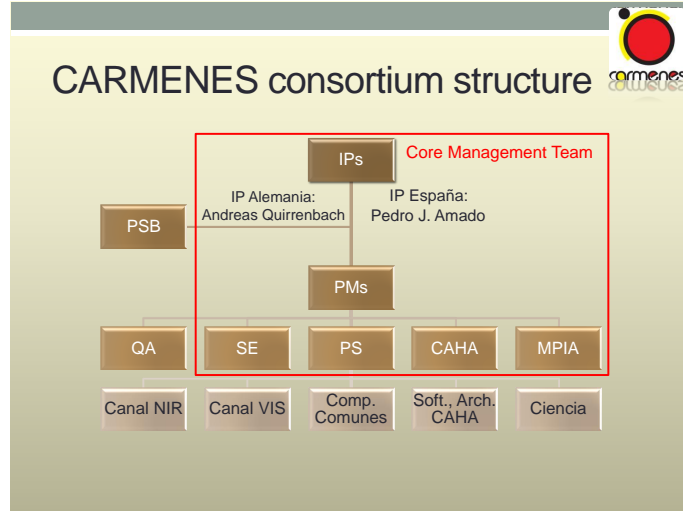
CARMENES consortium structure

carmenes

IPs

Core Management Team

IP Alemania:
Andreas Quirrenbach

IP España:
Pedro J. Amado

PSB

PMs

QA

SE

PS

CAHA

MPIA

Canal NIR

Canal VIS

Comp. Comunes

Soft., Arch. CAHA

Ciencia